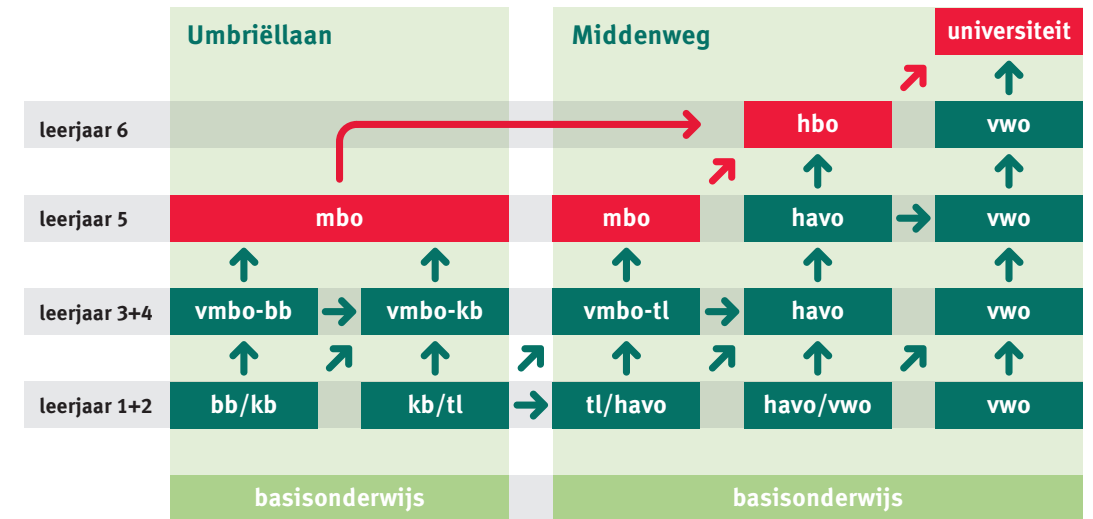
| | Umbriëllaan | | Middenweg | | |
|---|---|---|---|---|---|
| | | | | | universiteit |
| leerjaar 6 | | | | hbo | vwo |
| leerjaar 5 | mbo | | mbo | havo | vwo |
| leerjaar 3+4 | vmbo-bb | vmbo-kb | vmbo-tl | havo | vwo |
| leerjaar 1+2 | bb/kb | kb/tl | tl/havo | havo/vwo | vwo |
| | basisonderwijs | | basisonderwijs | | |